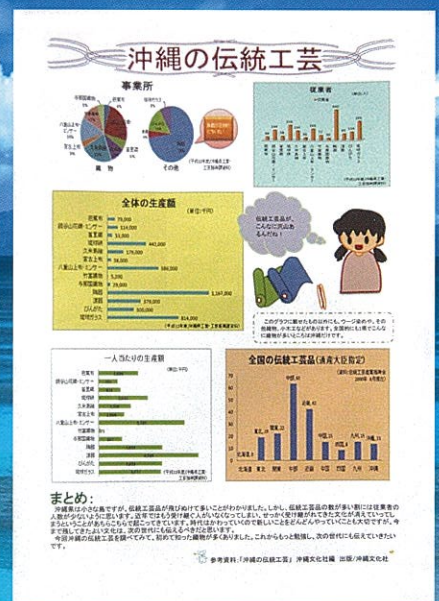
沖縄の伝統工芸

事業所

織物

その他

従業者

全体の生産額

(単位:千円)

宮古上布

読谷山花織・ミンサー

首里織

琉球絣

久米島紬

八重山上布・ミンサー

与那国織物

芭蕉布

知花花織

陶器

漆器

びんがた

琉球ガラス

伝統工芸品が、こんなに沢山あるんだね!

一人当たりの生産額

全国の伝統工芸品(通産大臣指定)

北海道

東北

関東

中部

近畿

中国

四国

九州

沖縄

まとめ:

沖縄県は小さな島ですが、伝統工芸品が飛びぬけて多いことがわかりました。しかし、伝統工芸品の数が多い割には従業者の人数が少ないように思います。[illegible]

参考資料:「沖縄の伝統工芸」沖縄文化社編　出版/沖縄文化社